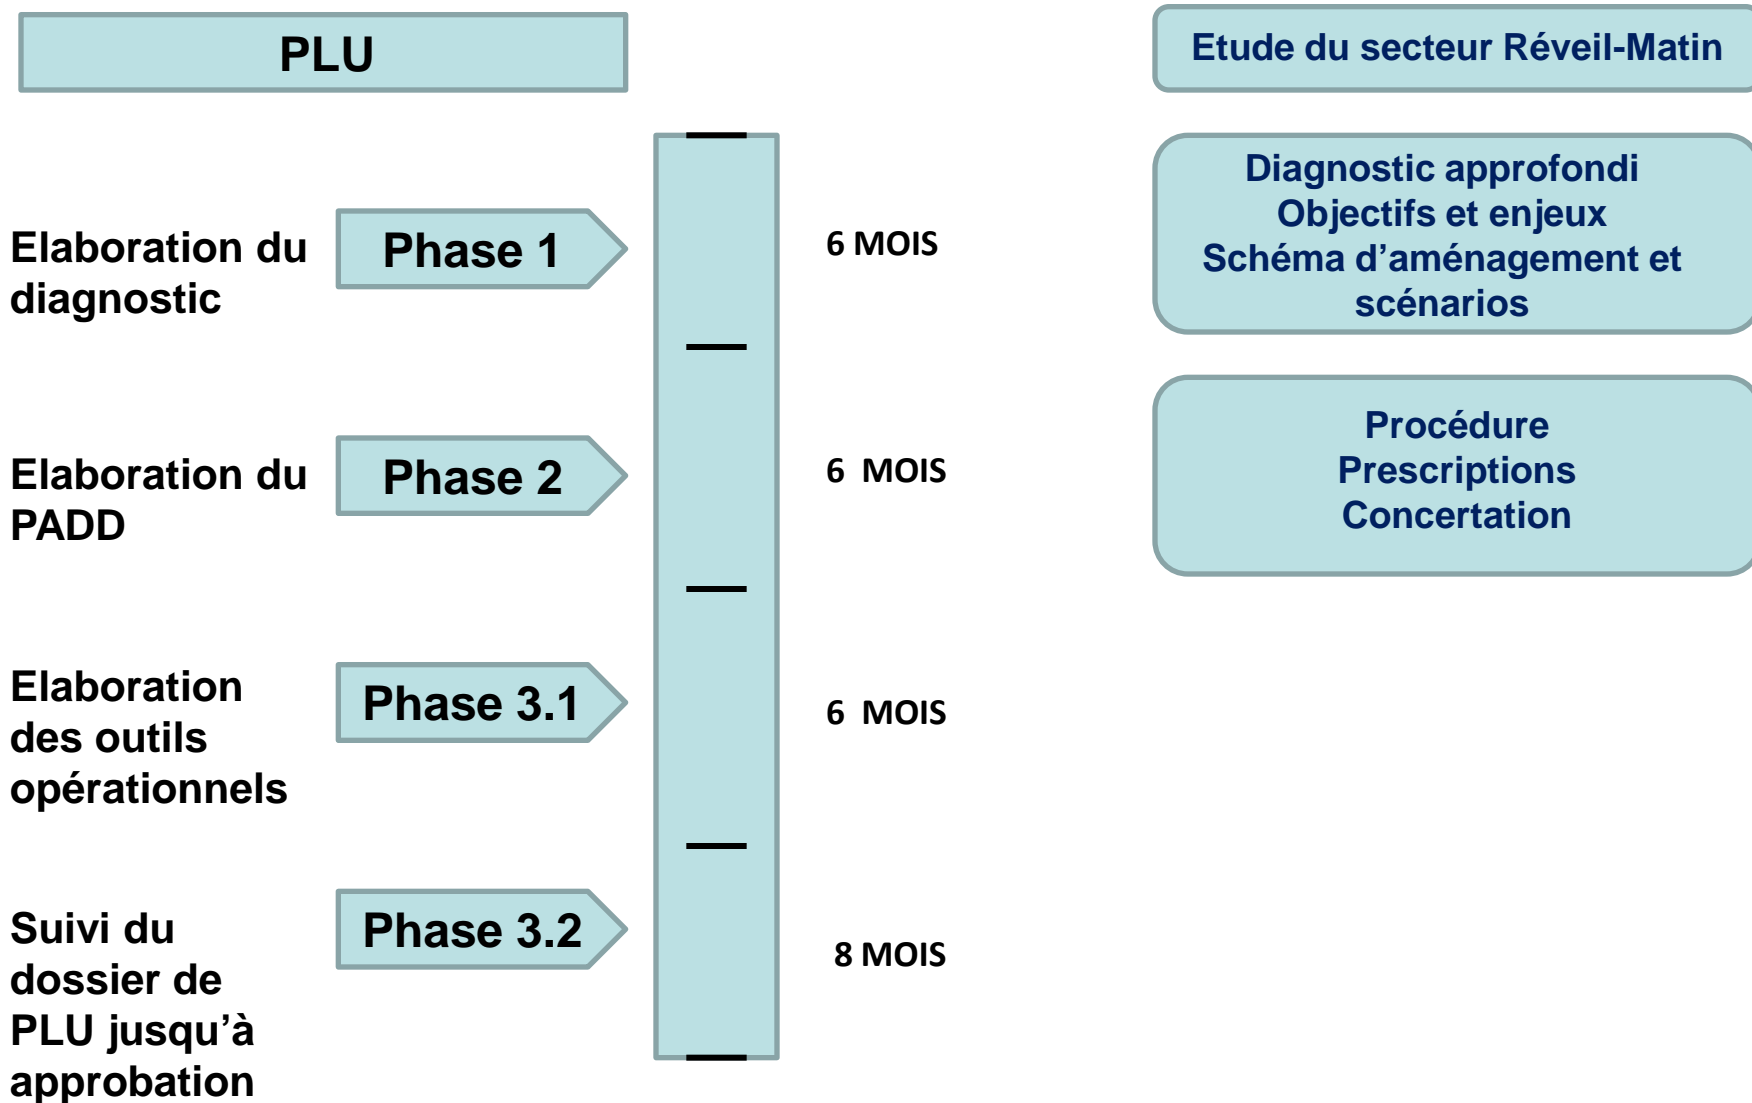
PLU

Etude du secteur Réveil-Matin

Diagnostic approfondi
Objectifs et enjeux
Schéma d'aménagement et scénarios

Procédure
Prescriptions
Concertation

Elaboration du diagnostic

Phase 1

6 MOIS

Elaboration du PADD

Phase 2

6 MOIS

Elaboration des outils opérationnels

Phase 3.1

6 MOIS

Suivi du dossier de PLU jusqu'à approbation

Phase 3.2

8 MOIS